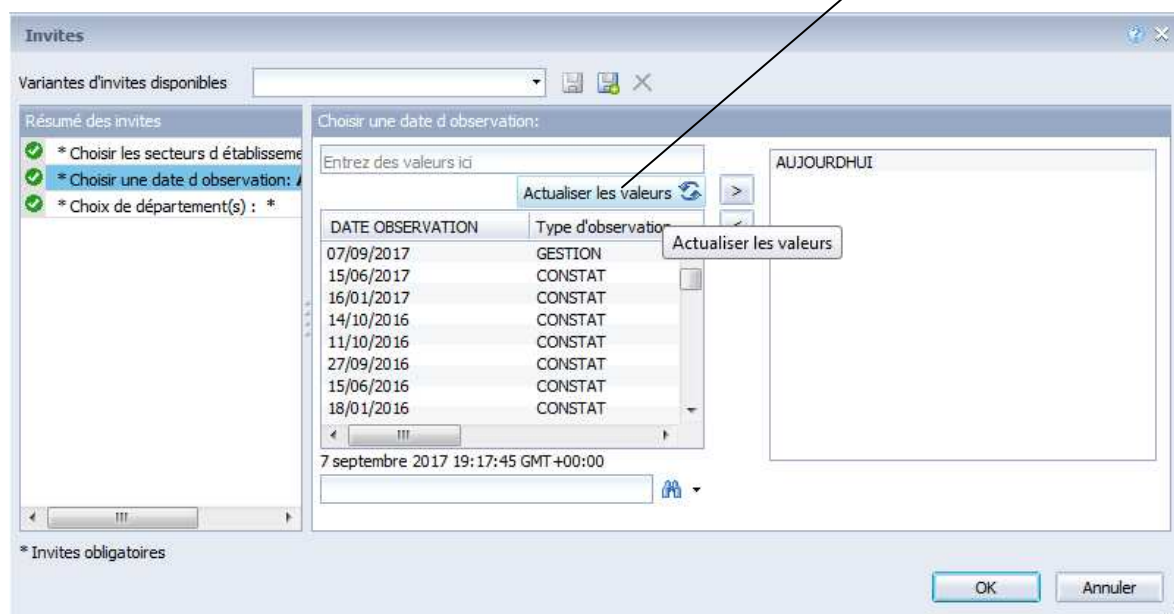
Invites

Variantes d'invites disponibles

Résumé des invites

* Choisir les secteurs d établisseme
* Choisir une date d observation: A
* Choix de département(s) : *

Choisir une date d observation:

Entrez des valeurs ici

Actualiser les valeurs

>

| DATE OBSERVATION | Type d'observation |
|---|---|
| 07/09/2017 | GESTION |
| 15/06/2017 | CONSTAT |
| 16/01/2017 | CONSTAT |
| 14/10/2016 | CONSTAT |
| 11/10/2016 | CONSTAT |
| 27/09/2016 | CONSTAT |
| 15/06/2016 | CONSTAT |
| 18/01/2016 | CONSTAT |

Actualiser les valeurs

7 septembre 2017 19:17:45 GMT+00:00

AUJOURDHUI

* Invites obligatoires

OK

Annuler